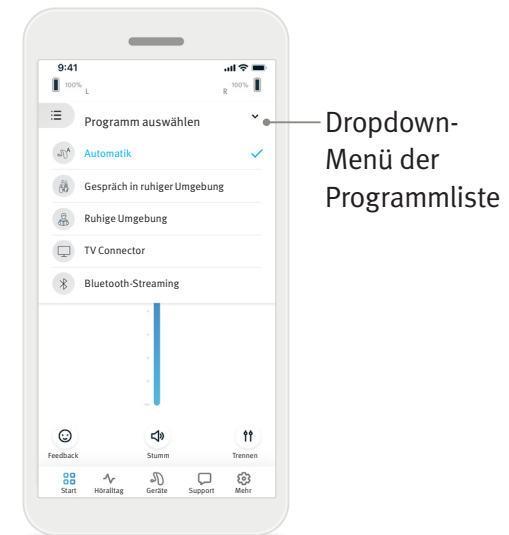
9:41

100% L

R 100%

Programm auswählen

Automatik

Gespräch in ruhiger Umgebung

Ruhige Umgebung

TV Connector

Bluetooth-Streaming

Feedback

Stumm

Trennen

Start Hörralltag Geräte Support Mehr

Dropdown-Menü der Programmliste